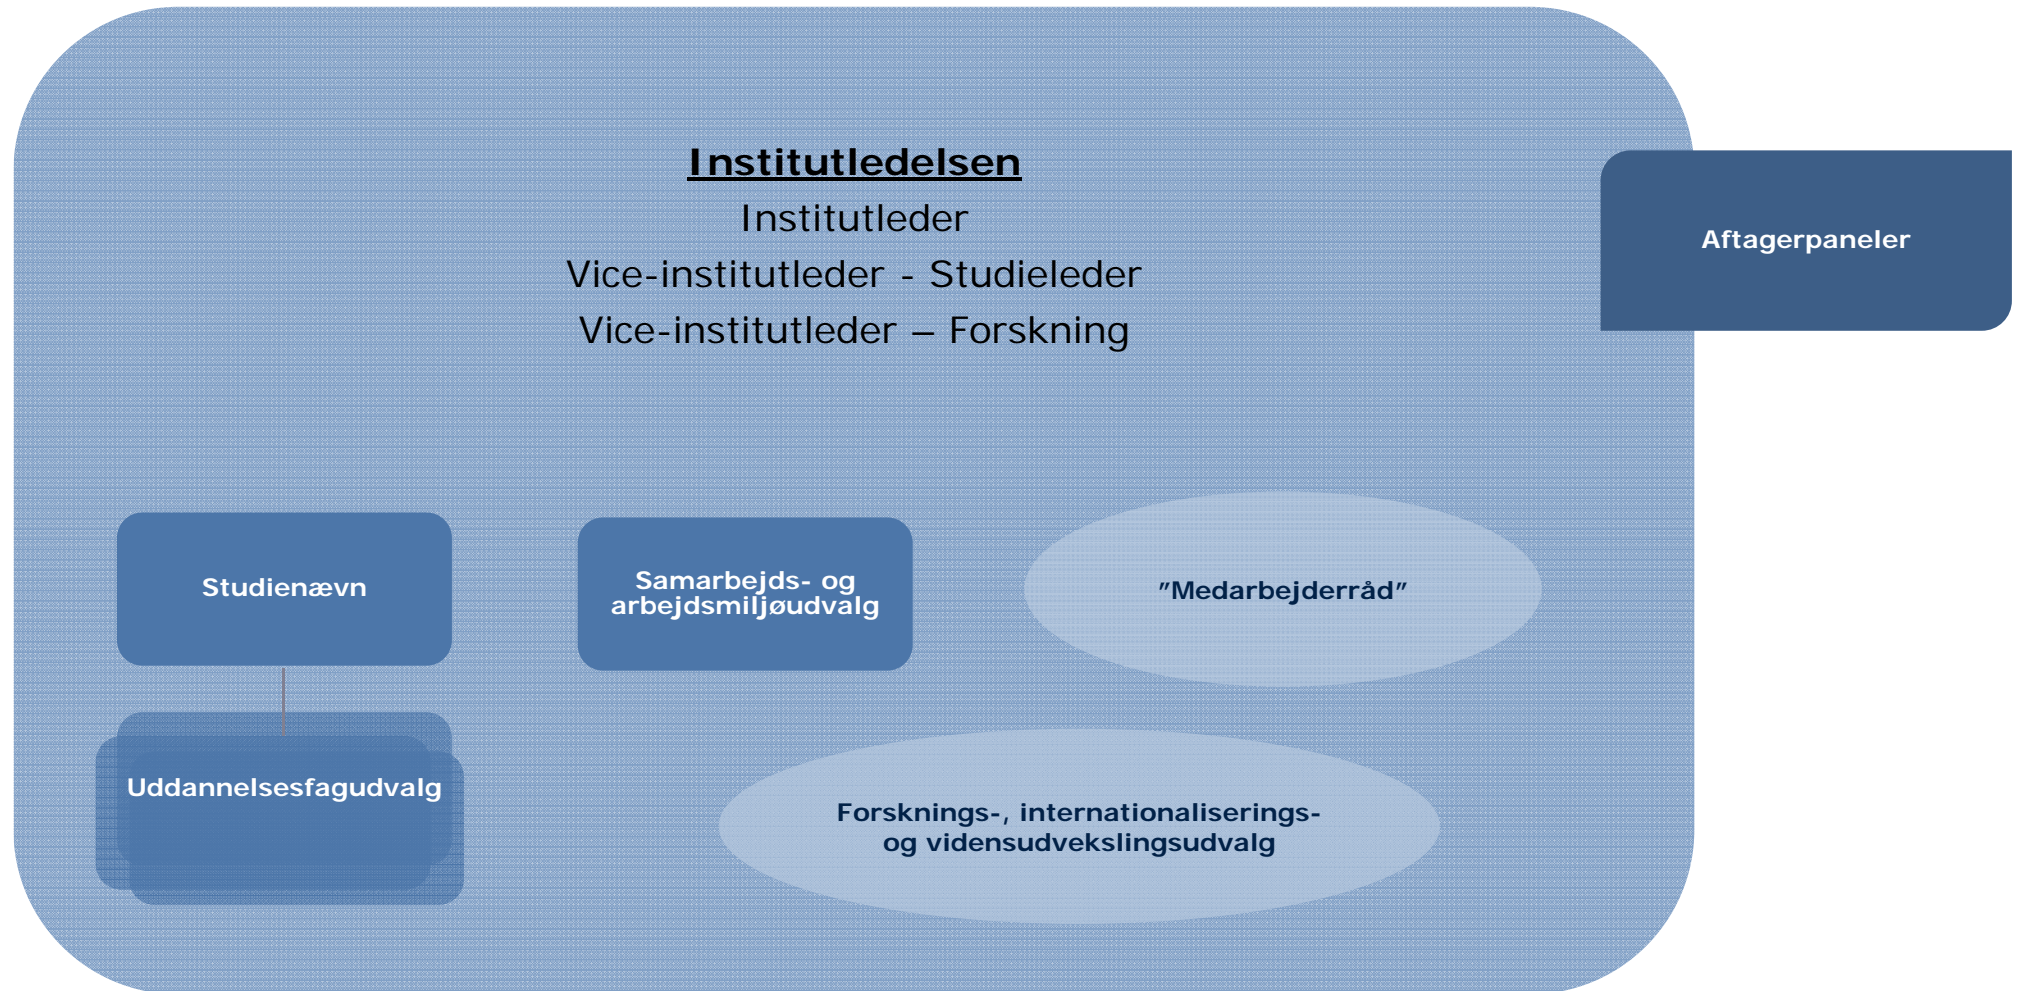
Institutledelsen
Institutleder
Vice-institutleder - Studieleder
Vice-institutleder – Forskning

Aftagerpaneler

Studienævn

Samarbejds- og arbejdsmiljøudvalg

”Medarbejderråd”

Uddannelsesfagudvalg

Forsknings-, internationaliserings- og vidensudvekslingsudvalg